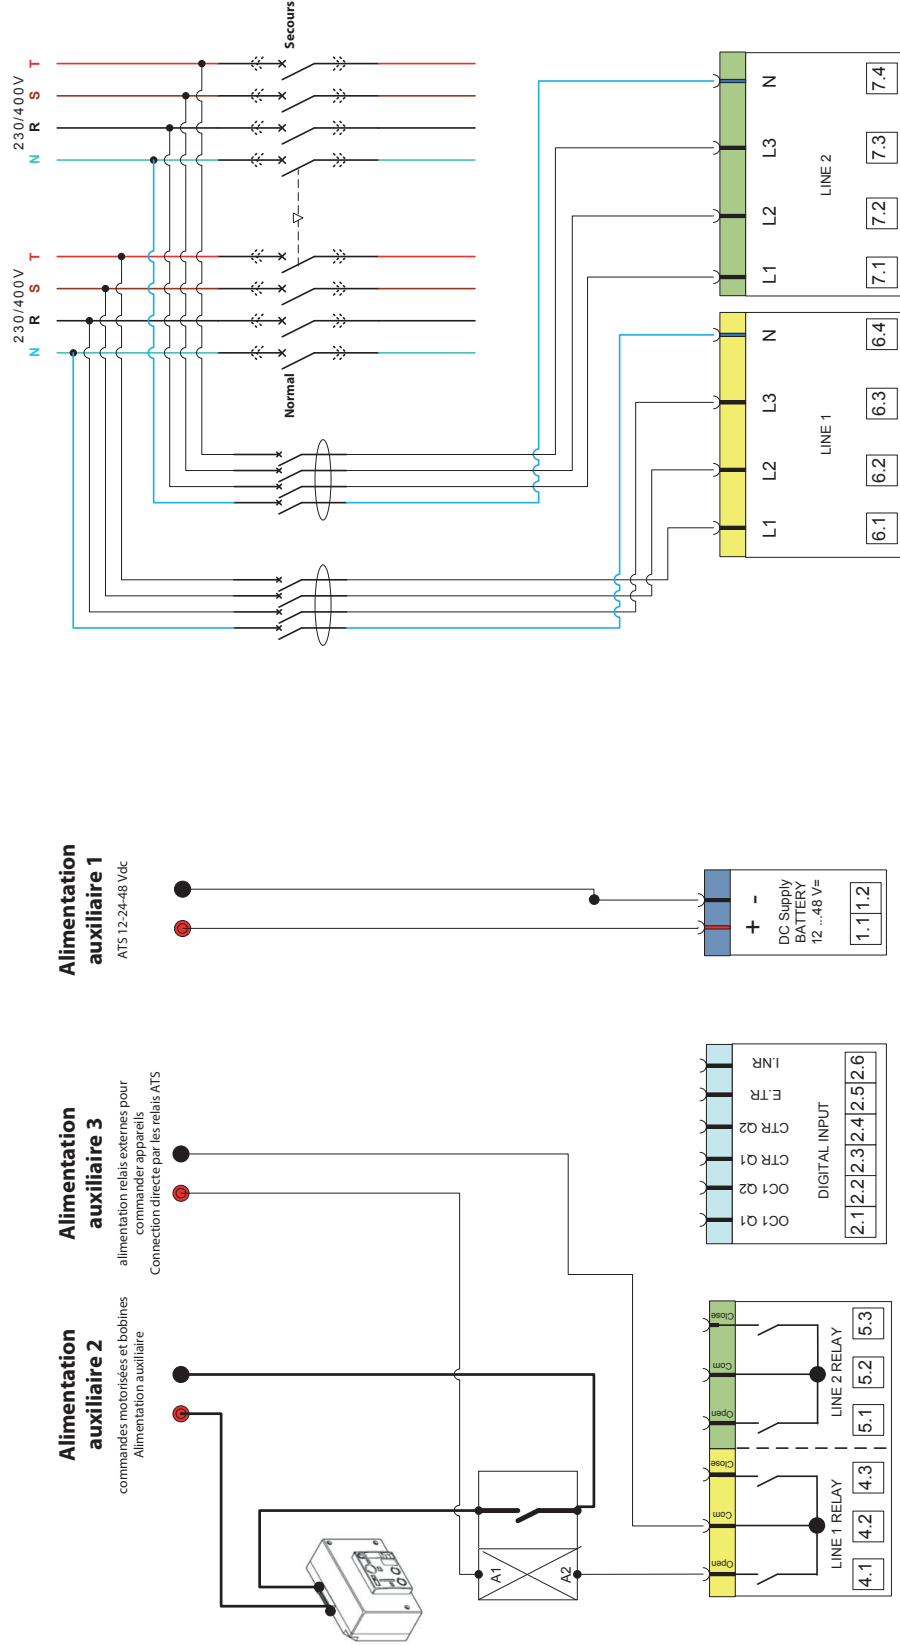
Secours
T
S
R
N
230/400V
T
S
R
N
230/400V
Normal

N
L3
L2
L1
LINE 2
7.4
7.3
7.2
7.1

N
L3
L2
L1
LINE 1
6.4
6.3
6.2
6.1

Alimentation auxiliaire 1
ATS 12-24-48 Vdc

+ -
DC Supply
BATTERY
12 ...48 V=
1.1 1.2

Alimentation auxiliaire 3
alimentation relais externes pour commander appareils
Connection directe par les relais ATS

I.NR
E.TR
CTR Q2
CTR Q1
OC1 Q2
OC1 Q1
DIGITAL INPUT
2.1 2.2 2.3 2.4 2.5 2.6

Alimentation auxiliaire 2
commandes motorisées et bobines
Alimentation auxiliaire

Close
Com
Open
LINE 2 RELAY
5.1 5.2 5.3

Close
Com
Open
LINE 1 RELAY
4.1 4.2 4.3

A1
A2